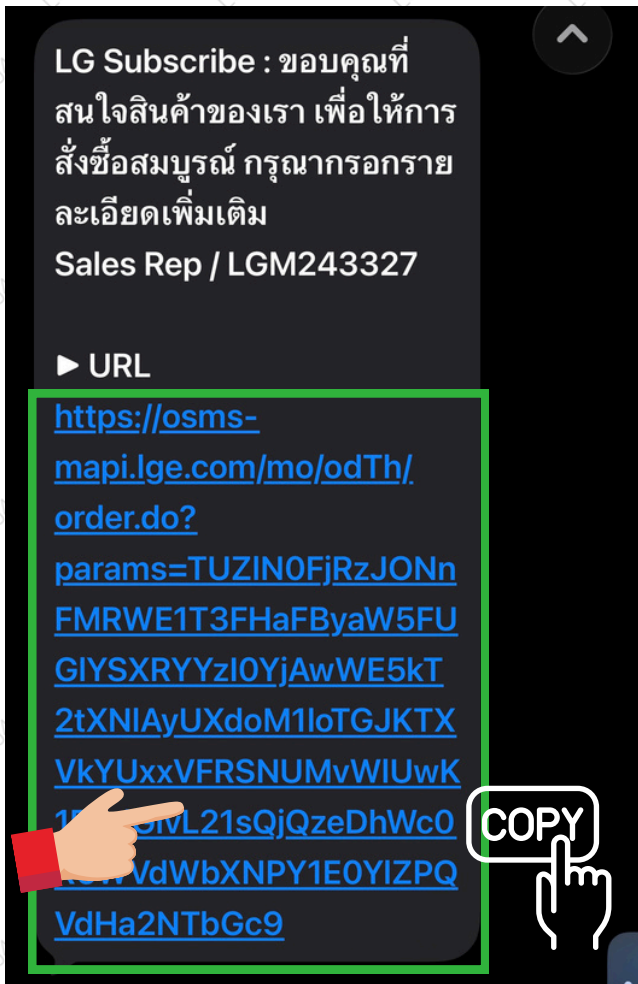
LG Subscribe : ขอบคุณที่สนใจสินค้าของเรา เพื่อให้การสั่งซื้อสมบูรณ์ กรุณากรอกรายละเอียดเพิ่มเติม
Sales Rep / LGM243327

► URL
https://osms-mapi.lge.com/mo/odTh/order.do?params=TUZIN0FjRzJONnFMRWE1T3FHaFByaW5FUGlYSXRYYzI0YjAwWE5kT2tXNlAyUXdoM1loTGJKTXVkYUxxVFRSNUMvWlUwK1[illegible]GlVL21sQjQzeDhWc0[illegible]VdWbXNPY1E0YlZPQVdHa2NTbGc9

COPY